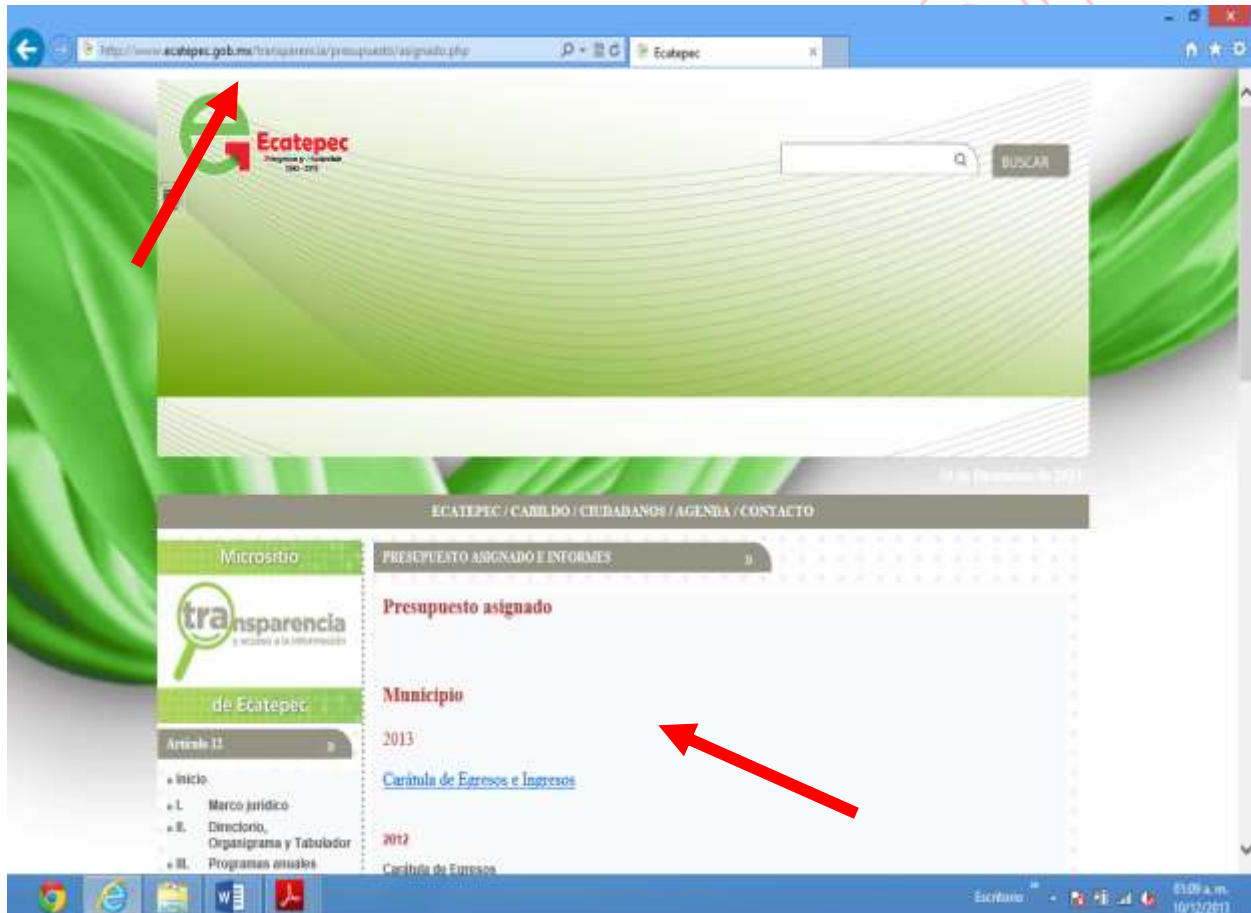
http://www.ecatepec.gob.mx/transparencia/presupuesto/asignado.php

Ecatepec

Ecatepec

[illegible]

BUSCAR

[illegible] de Diciembre de 2013

ECATEPEC / CABILDO / CIUDADANOS / AGENDA / CONTACTO

Micrositio

transparencia

y acceso a la información

de Ecatepec

Artículo 12

» Inicio

» I. Marco jurídico

» II. Directorio, Organigrama y Tabulador

» III. Programas anuales

PRESUPUESTO ASIGNADO E INFORMES

Presupuesto asignado

Municipio

2013

Carátula de Egresos e Ingresos

2012

Carátula de Egresos

Escritorio

01:09 a. m.

10/12/2013